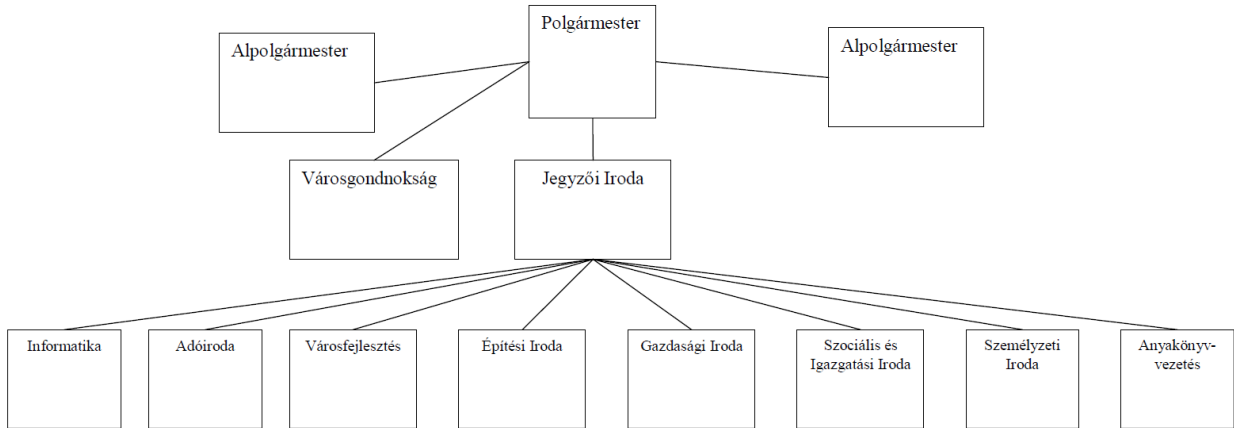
Polgármester

Alpolgármester

Alpolgármester

Városgondnokság

Jegyzői Iroda

Informatika

Adóiroda

Városfejlesztés

Építési Iroda

Gazdasági Iroda

Szociális és Igazgatási Iroda

Személyzeti Iroda

Anyakönyvvezetés